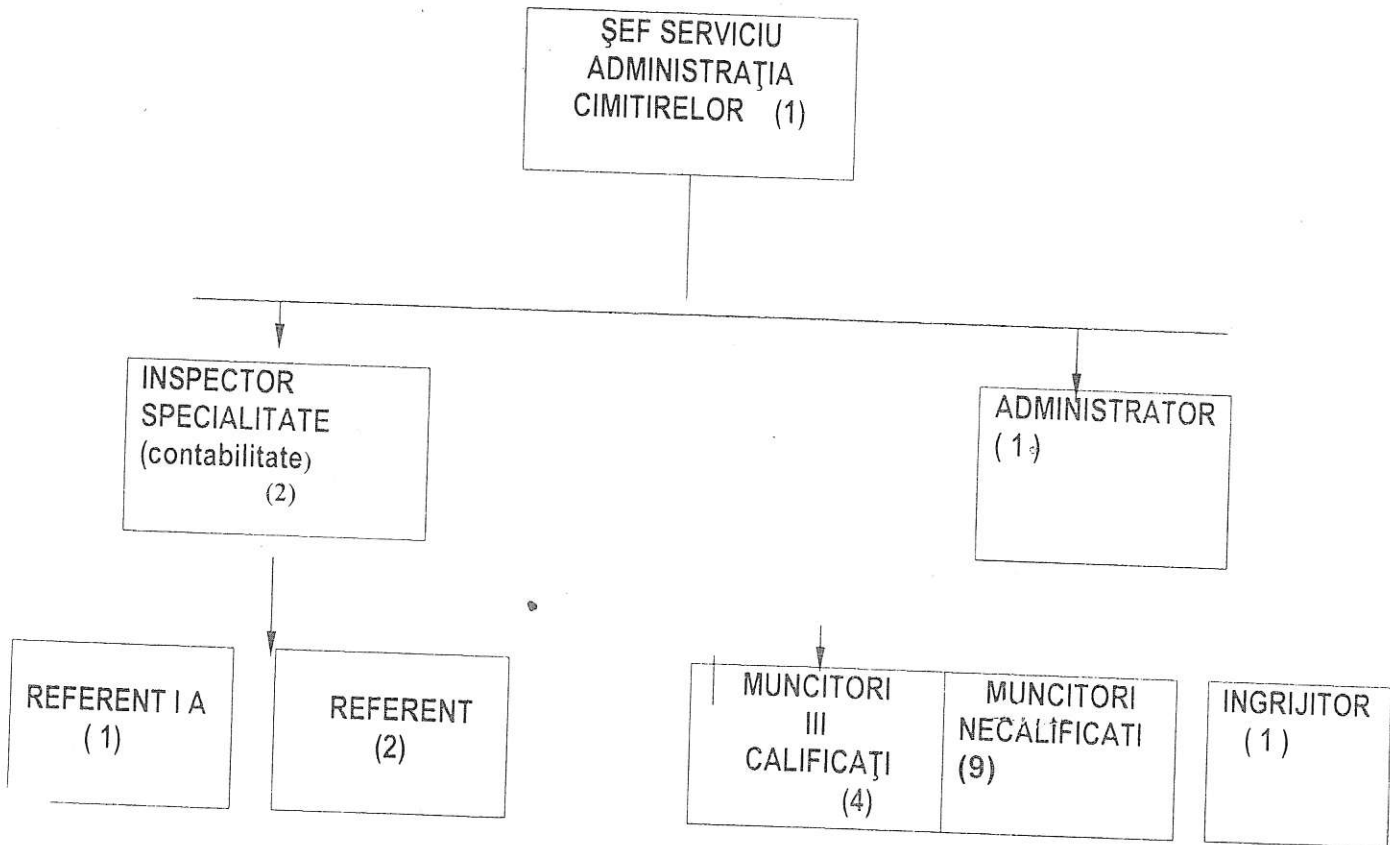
ŞEF SERVICIU ADMINISTRAŢIA CIMITIRELOR (1)

INSPECTOR SPECIALITATE (contabilitate) (2)

ADMINISTRATOR ( 1 )

REFERENT I A ( 1)

REFERENT (2)

MUNCITORI III CALIFICAŢI (4)

MUNCITORI NECALIFICATI (9)

INGRIJITOR ( 1 )